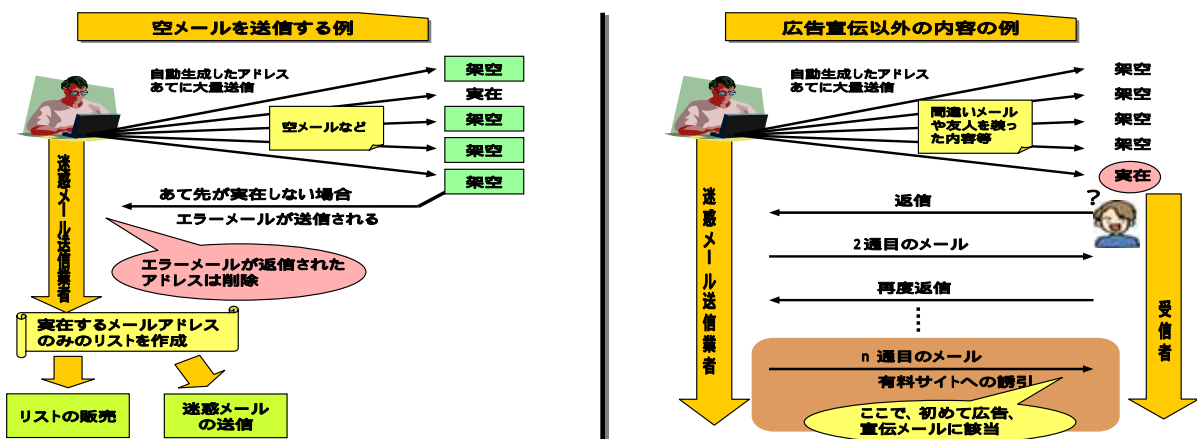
空メールを送信する例

自動生成したアドレスあてに大量送信

架空
実在
空メールなど
架空
架空
架空

迷惑メール送信業者

あて先が実在しない場合
エラーメールが送信される

エラーメールが返信されたアドレスは削除

実在するメールアドレスのみのリストを作成

リストの販売

迷惑メールの送信

広告宣伝以外の内容の例

自動生成したアドレスあてに大量送信

架空
架空
架空
架空
間違いメールや友人を装った内容等
実在

迷惑メール送信業者

返信
?
2通目のメール
再度返信
⋮
n 通目のメール
有料サイトへの誘引
ここで、初めて広告、宣伝メールに該当

受信者